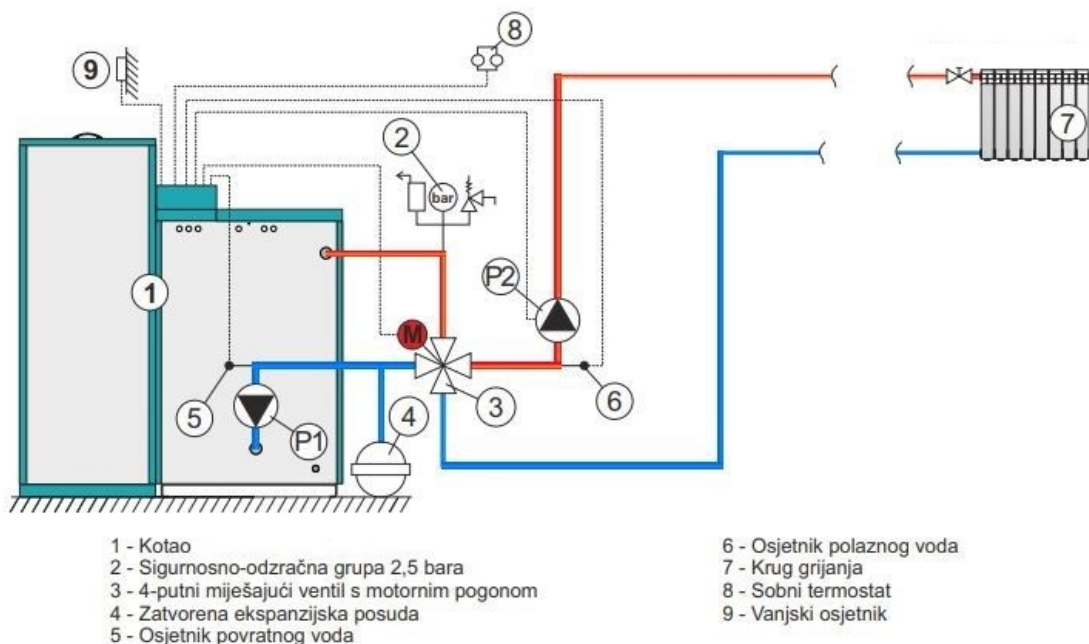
9
8
2
bar
7
1
P2
M
P1
5
4
3
6

1 - Kotao
2 - Sigurnosno-odzračna grupa 2,5 bara
3 - 4-putni miješajući ventil s motornim pogonom
4 - Zatvorena ekspanzijska posuda
5 - Osjetnik povratnog voda

6 - Osjetnik polaznog voda
7 - Krug grijanja
8 - Sobni termostat
9 - Vanjski osjetnik